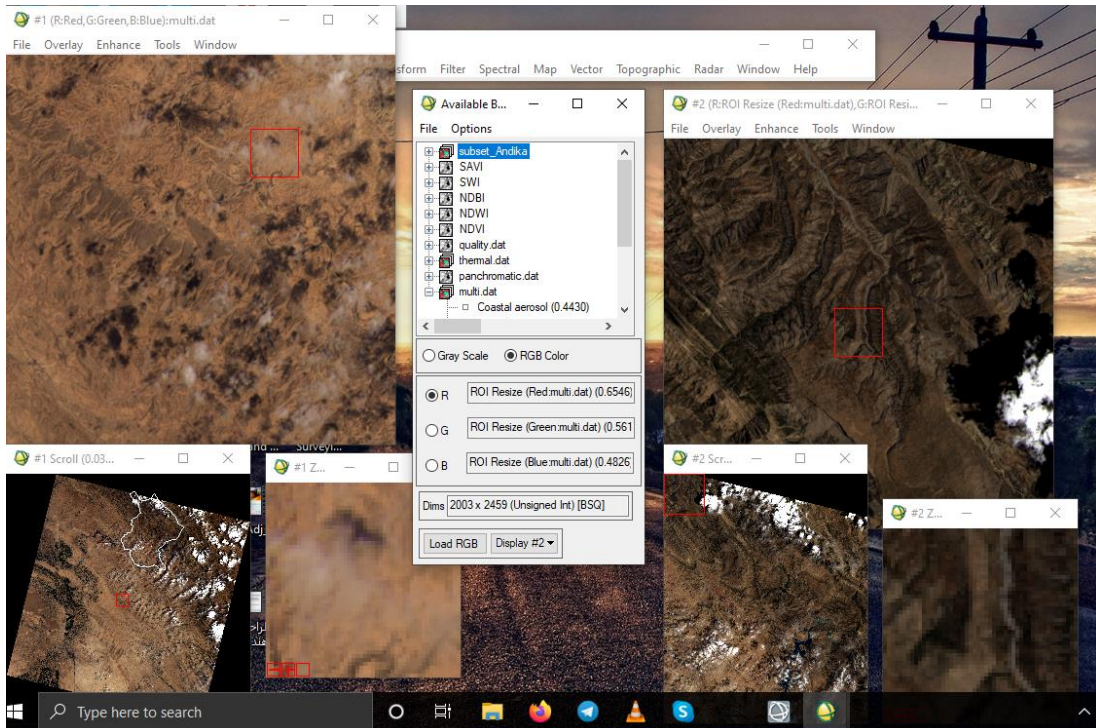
#1 (R:Red,G:Green,B:Blue):multi.dat

File Overlay Enhance Tools Window

sform Filter Spectral Map Vector Topographic Radar Window Help

Available B...

File Options

subset_Andika
SAVI
SWI
NDBI
NDWI
NDVI
quality.dat
thermal.dat
panchromatic.dat
multi.dat
Coastal aerosol (0.4430)

Gray Scale RGB Color

R ROI Resize (Red:multi.dat) (0.6546)

G ROI Resize (Green:multi.dat) (0.561

B ROI Resize (Blue:multi.dat) (0.4826

Dims 2003 x 2459 (Unsigned Int) [BSQ]

Load RGB Display #2

#2 (R:ROI Resize (Red:multi.dat),G:ROI Resi...

File Overlay Enhance Tools Window

#1 Scroll (0.03...

#1 Z...

nd ... Surveyl...

#2 Scr...

#2 Z...

Type here to search